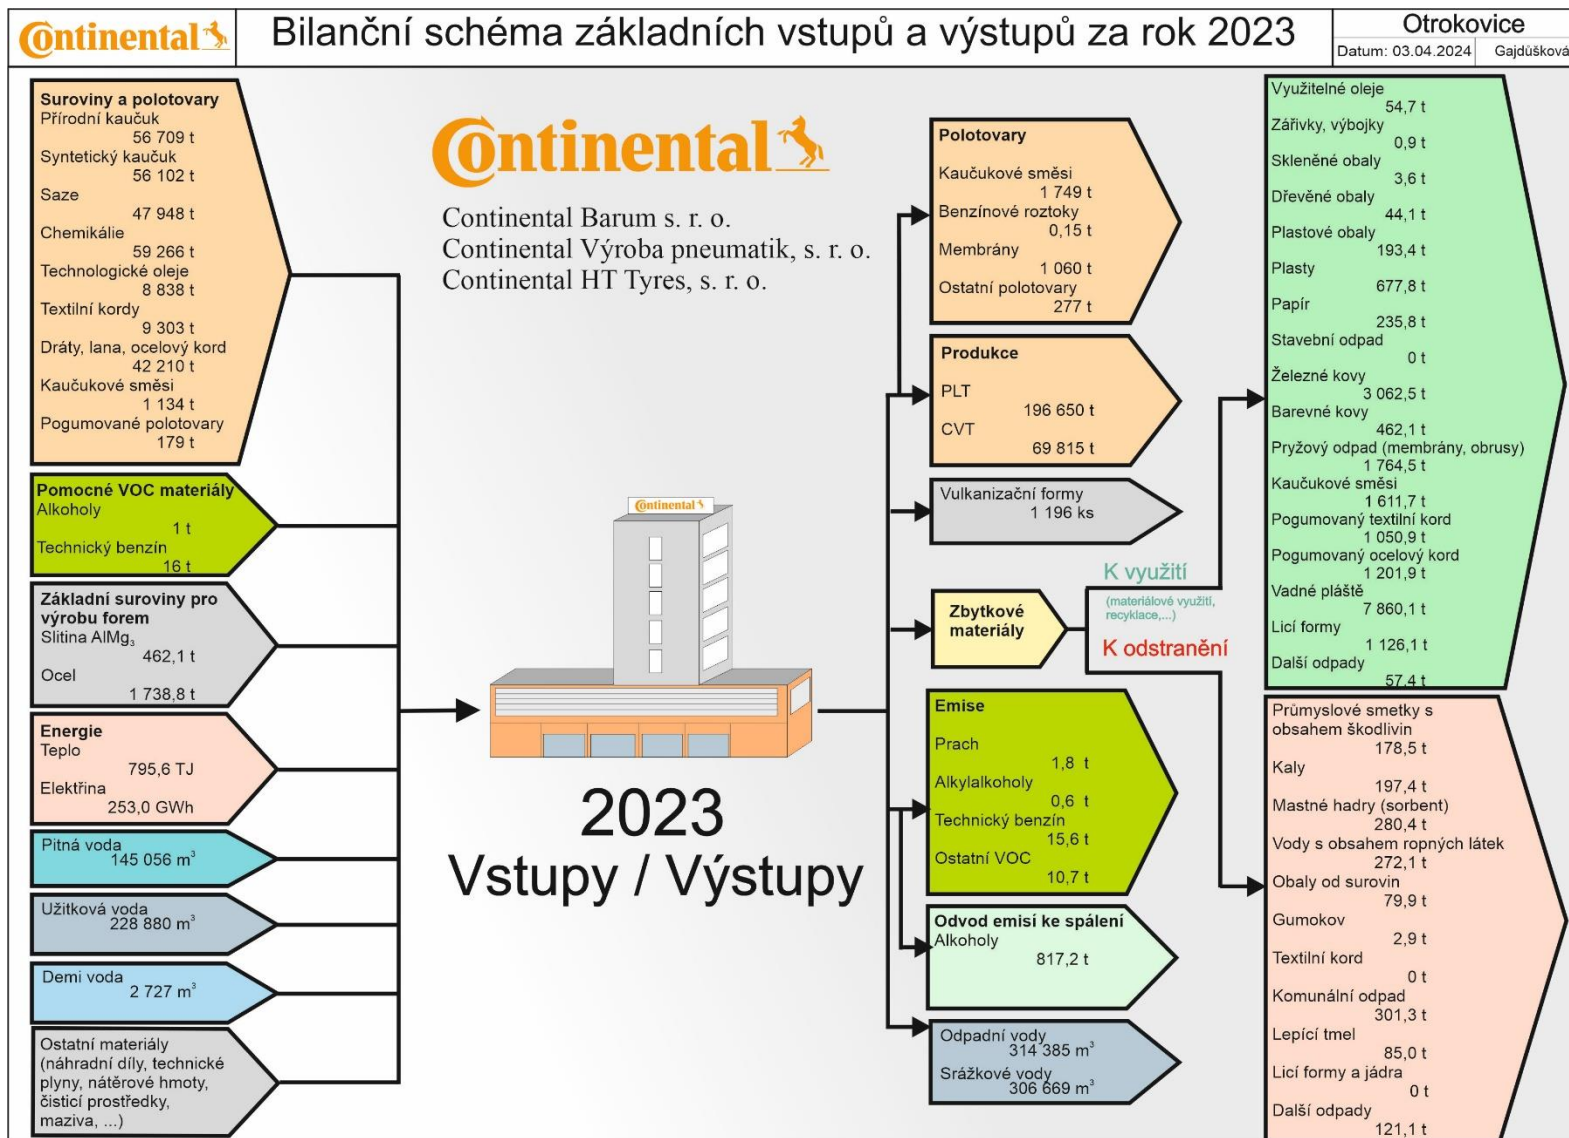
Continental

Bilanční schéma základních vstupů a výstupů za rok 2023

Otrokovice
Datum: 03.04.2024 Gajdůšková

Suroviny a polotovary
Přírodní kaučuk
56 709 t
Syntetický kaučuk
56 102 t
Saze
47 948 t
Chemikálie
59 266 t
Technologické oleje
8 838 t
Textilní kordy
9 303 t
Dráty, lana, ocelový kord
42 210 t
Kaučukové směsi
1 134 t
Pogumované polotovary
179 t

Pomocné VOC materiály
Alkoholy
1 t
Technický benzín
16 t

Základní suroviny pro výrobu forem
Slitina $AlMg_3$
462,1 t
Ocel
1 738,8 t

Energie
Teplo
795,6 TJ
Elektřina
253,0 GWh

Pitná voda
145 056 $m^3$

Užitková voda
228 880 $m^3$

Demi voda
2 727 $m^3$

Ostatní materiály (náhradní díly, technické plyny, nátěrové hmoty, čisticí prostředky, maziva, ...)

Continental
Continental Barum s. r. o.
Continental Výroba pneumatik, s. r. o.
Continental HT Tyres, s. r. o.

Continental

2023
Vstupy / Výstupy

Polotovary
Kaučukové směsi
1 749 t
Benzínové roztoky
0,15 t
Membrány
1 060 t
Ostatní polotovary
277 t

Produkce
PLT
196 650 t
CVT
69 815 t

Vulkanizační formy
1 196 ks

Zbytkové materiály

K využití
(materiálové využití, recyklace,...)
K odstranění

Emise
Prach
1,8 t
Alkylalkoholy
0,6 t
Technický benzín
15,6 t
Ostatní VOC
10,7 t

Odvod emisí ke spálení
Alkoholy
817,2 t

Odpadní vody
314 385 $m^3$
Srážkové vody
306 669 $m^3$

Využitelné oleje
54,7 t
Zářivky, výbojky
0,9 t
Skleněné obaly
3,6 t
Dřevěné obaly
44,1 t
Plastové obaly
193,4 t
Plasty
677,8 t
Papír
235,8 t
Stavební odpad
0 t
Železné kovy
3 062,5 t
Barevné kovy
462,1 t
Pryžový odpad (membrány, obrusy)
1 764,5 t
Kaučukové směsi
1 611,7 t
Pogumovaný textilní kord
1 050,9 t
Pogumovaný ocelový kord
1 201,9 t
Vadné pláště
7 860,1 t
Licí formy
1 126,1 t
Další odpady
57,4 t

Průmyslové smetky s obsahem škodlivin
178,5 t
Kaly
197,4 t
Mastné hadry (sorbent)
280,4 t
Vody s obsahem ropných látek
272,1 t
Obaly od surovin
79,9 t
Gumokov
2,9 t
Textilní kord
0 t
Komunální odpad
301,3 t
Lepící tmel
85,0 t
Licí formy a jádra
0 t
Další odpady
121,1 t